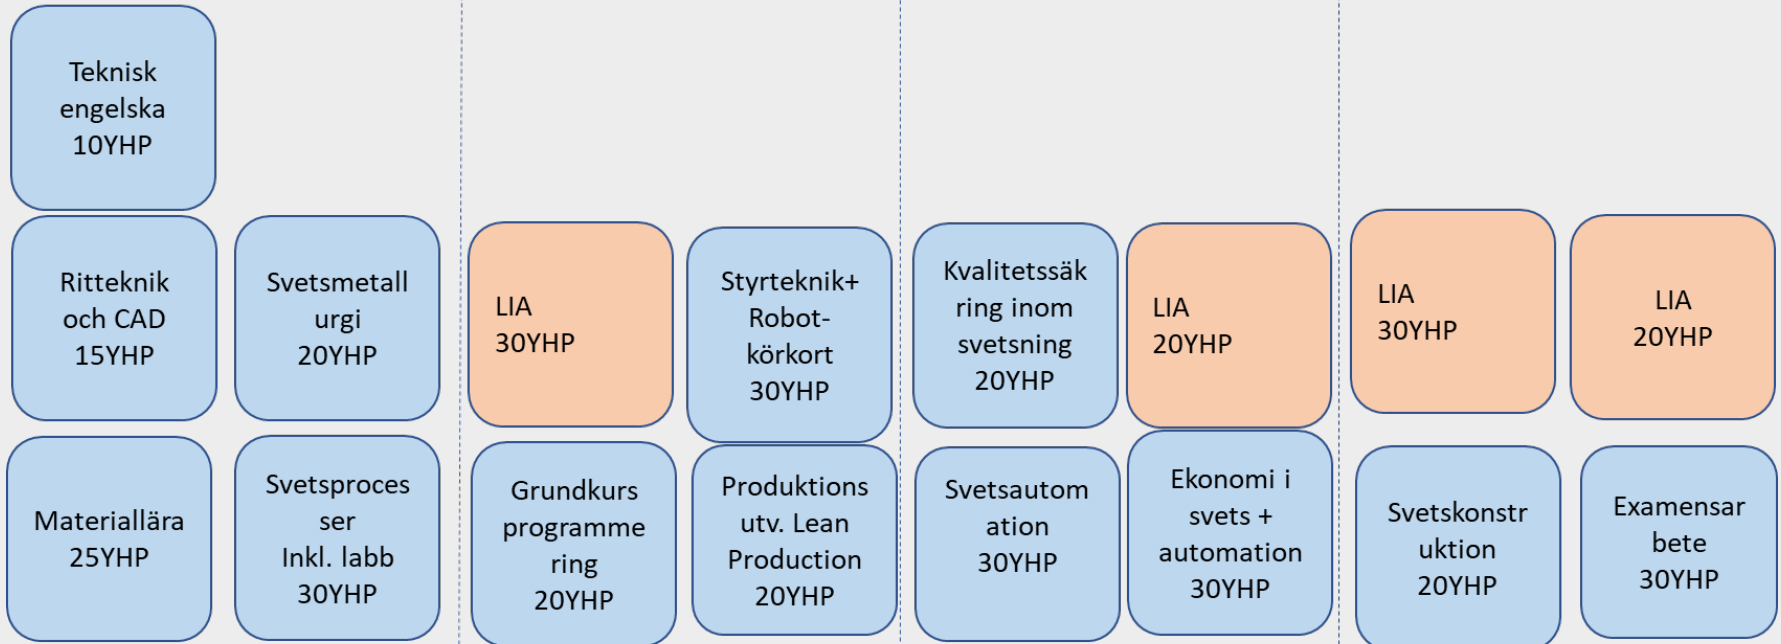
Teknisk engelska 10YHP

Ritteknik och CAD 15YHP

Materiallära 25YHP

Svetsmetall urgi 20YHP

Svetsproces ser Inkl. labb 30YHP

LIA 30YHP

Grundkurs programme ring 20YHP

Styrteknik+ Robot-körkort 30YHP

Produktions utv. Lean Production 20YHP

Kvalitetssäk ring inom svetsning 20YHP

Svetsautom ation 30YHP

LIA 20YHP

Ekonomi i svets + automation 30YHP

LIA 30YHP

Svetskonstr uktion 20YHP

LIA 20YHP

Examensar bete 30YHP